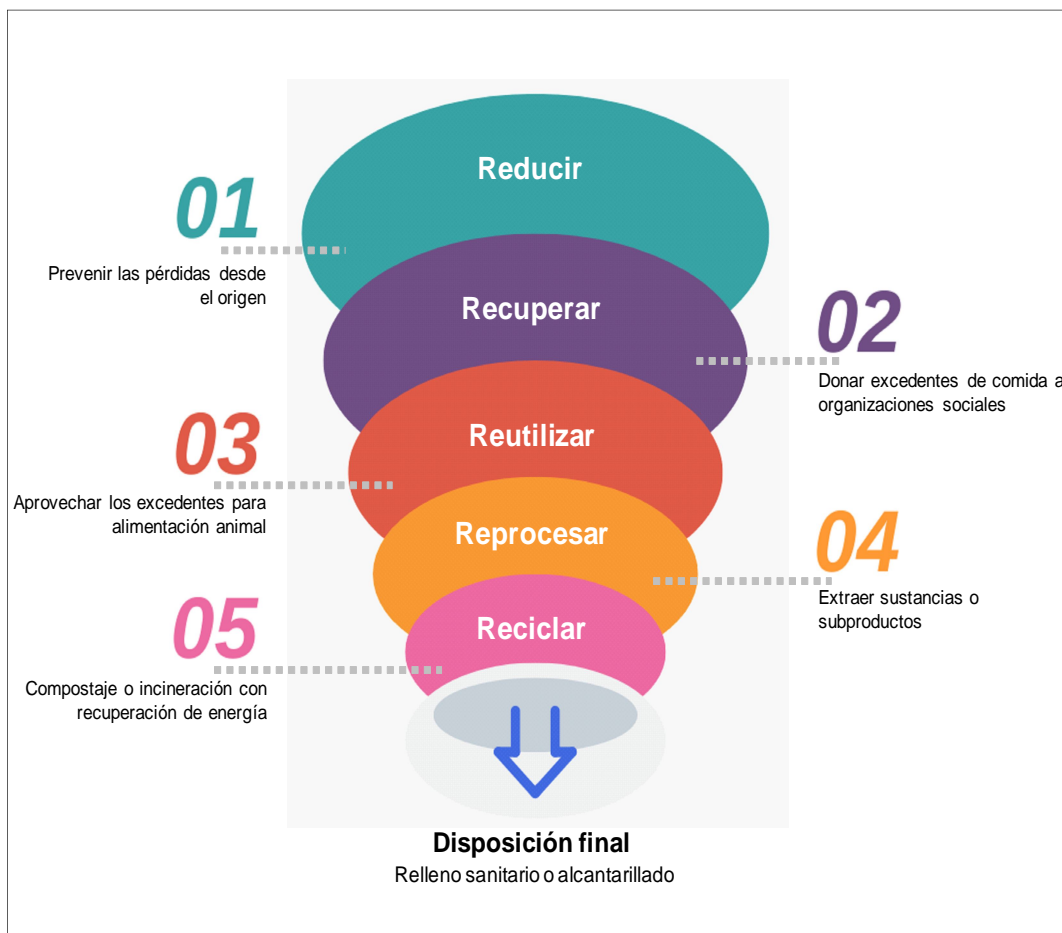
Reducir

01

Prevenir las pérdidas desde el origen

Recuperar

02

Donar excedentes de comida a organizaciones sociales

Reutilizar

03

Aprovechar los excedentes para alimentación animal

Reprocesar

04

Extraer sustancias o subproductos

Reciclar

05

Compostaje o incineración con recuperación de energía

Disposición final
Relleno sanitario o alcantarillado